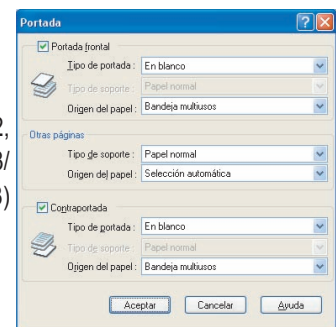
Portada

Portada frontal
Tipo de portada: En blanco
Tipo de soporte: Papel normal
Origen del papel: Bandeja multiusos

Otras páginas
Tipo de soporte: Papel normal
Origen del papel: Selección automática

Contraportada
Tipo de portada: En blanco
Tipo de soporte: Papel normal
Origen del papel: Bandeja multiusos

Aceptar
Cancelar
Ayuda

2,
3/
5)